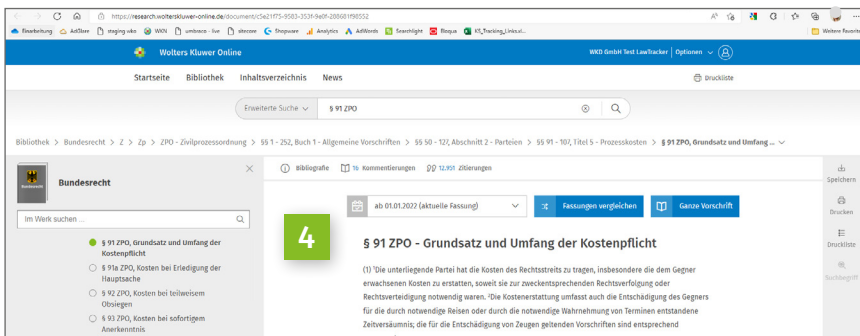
https://research.wolterskluwer-online.de/document/c5e21f75-9583-353f-9e0f-288681f98552

Finarbeitung AdiStore staging wko WKN umbraco - live sitecore Shopware Analytics AdWords Searchlight Bloqus KS_Tracking_Links.xl... Wolters Favorite

Wolters Kluwer Online

WKD GmbH Test LawTracker | Optionen

Startseite Bibliothek Inhaltsverzeichnis News

Druckliste

Erweiterte Suche § 91 ZPO

Bibliothek > Bundesrecht > Z > Zp > ZPO - Zivilprozessordnung > §§ 1 - 252, Buch 1 - Allgemeine Vorschriften > §§ 50 - 127, Abschnitt 2 - Parteien > §§ 91 - 107, Titel 5 - Prozesskosten > § 91 ZPO, Grundsatz und Umfang ...

Bundesrecht

Im Werk suchen ...

§ 91 ZPO, Grundsatz und Umfang der Kostenpflicht

§ 91a ZPO, Kosten bei Erledigung der Hauptsache

§ 92 ZPO, Kosten bei teilweisem Obsiegen

§ 93 ZPO, Kosten bei sofortigem Anerkenntnis

Bibliografie 16 Kommentierungen 12.951 Zitierungen

ab 01.01.2022 (aktuelle Fassung)

Fassungen vergleichen

Ganze Vorschrift

4

§ 91 ZPO - Grundsatz und Umfang der Kostenpflicht

(1) $^1$Die unterliegende Partei hat die Kosten des Rechtsstreits zu tragen, insbesondere die dem Gegner erwachsenen Kosten zu erstatten, soweit sie zur zweckentsprechenden Rechtsverfolgung oder Rechtsverteidigung notwendig waren. $^2$Die Kostenerstattung umfasst auch die Entschädigung des Gegners für die durch notwendige Reisen oder durch die notwendige Wahrnehmung von Terminen entstandene Zeitversäumnis; die für die Entschädigung von Zeugen geltenden Vorschriften sind entsprechend

Speichern

Drucken

Druckliste

Suchbegriff